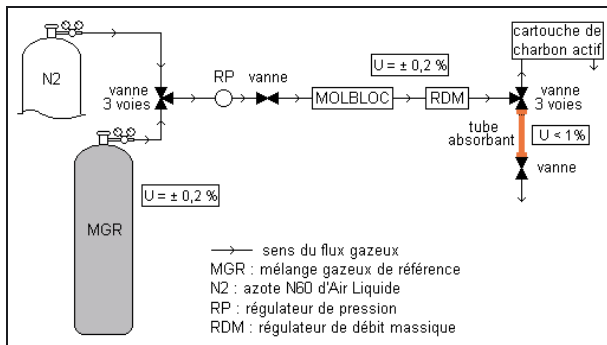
N2

MGR

vanne 3 voies

RP

vanne

U = ± 0,2 %

MOLBLOC

RDM

cartouche de charbon actif

vanne 3 voies

tube absorbant

U < 1%

vanne

U = ± 0,2 %

sens du flux gazeux
MGR : mélange gazeux de référence
N2 : azote N60 d'Air Liquide
RP : régulateur de pression
RDM : régulateur de débit massique